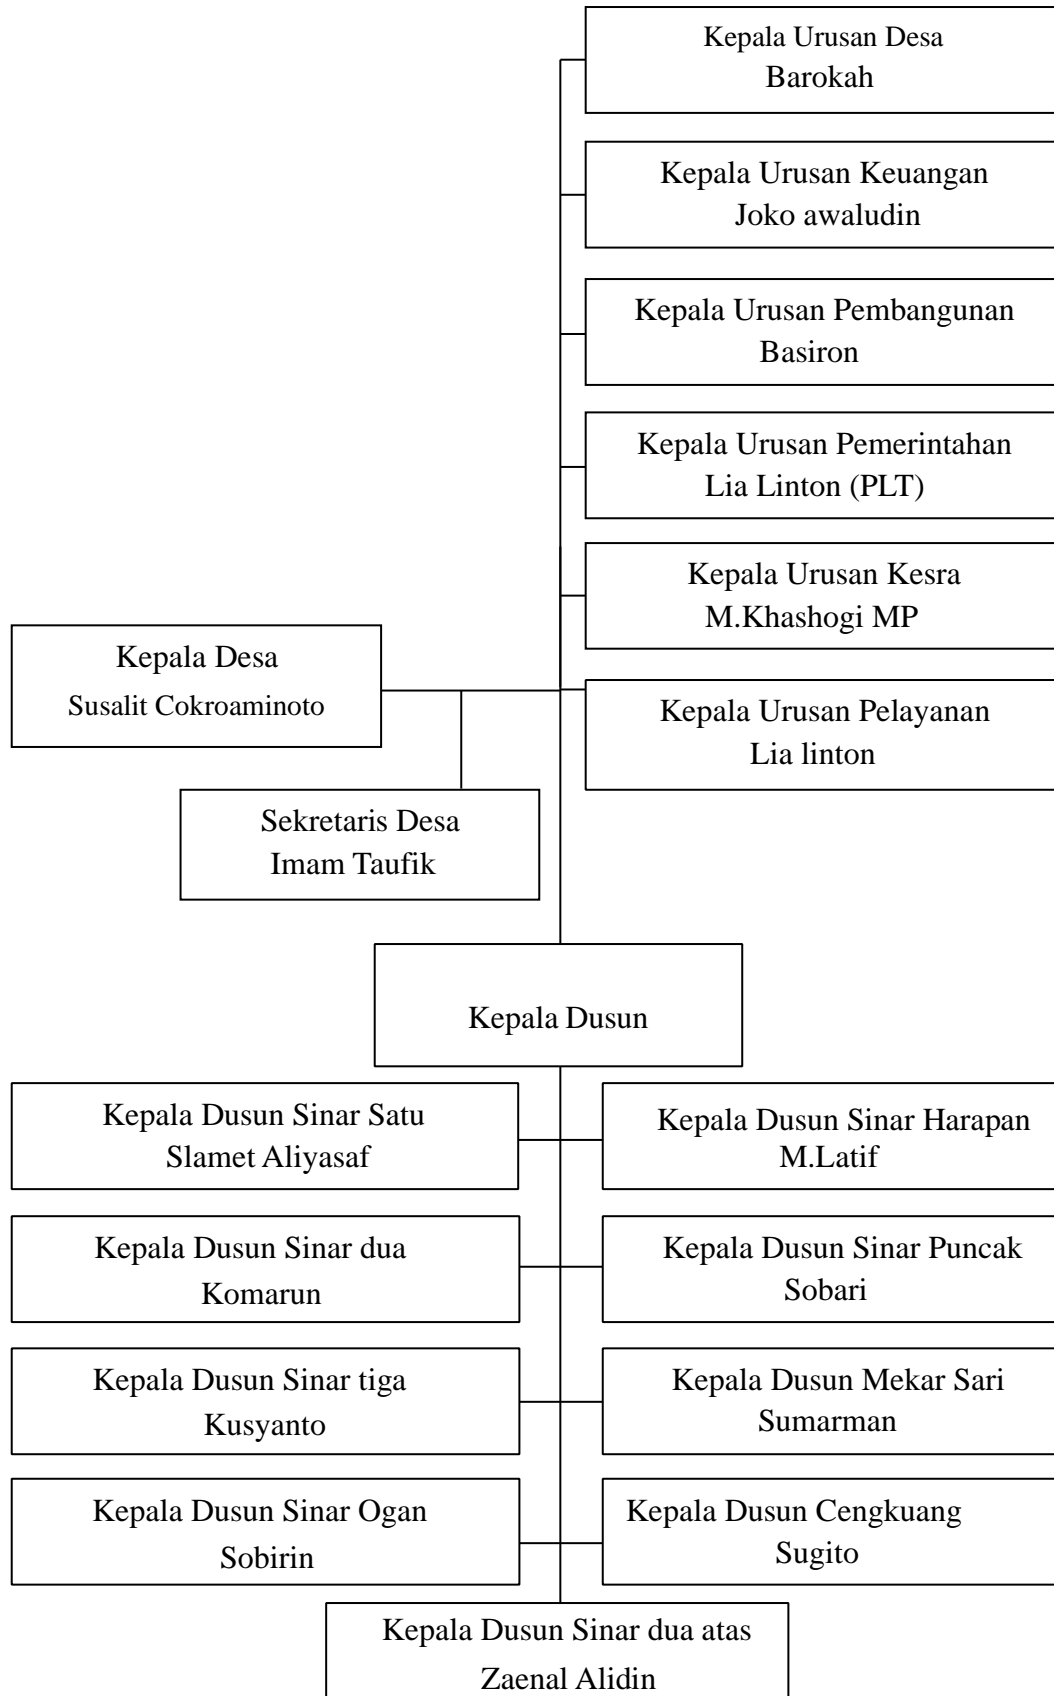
Kepala Urusan Desa
Barokah

Kepala Urusan Keuangan
Joko awaludin

Kepala Urusan Pembangunan
Basiron

Kepala Urusan Pemerintahan
Lia Linton (PLT)

Kepala Urusan Kesra
M.Khashogi MP

Kepala Desa
Susalit Cokroaminoto

Kepala Urusan Pelayanan
Lia linton

Sekretaris Desa
Imam Taufik

Kepala Dusun

Kepala Dusun Sinar Satu
Slamet Aliyasaf

Kepala Dusun Sinar Harapan
M.Latif

Kepala Dusun Sinar dua
Komarun

Kepala Dusun Sinar Puncak
Sobari

Kepala Dusun Sinar tiga
Kusyanto

Kepala Dusun Mekar Sari
Sumarman

Kepala Dusun Sinar Ogan
Sobirin

Kepala Dusun Cengkuang
Sugito

Kepala Dusun Sinar dua atas
Zaenal Alidin